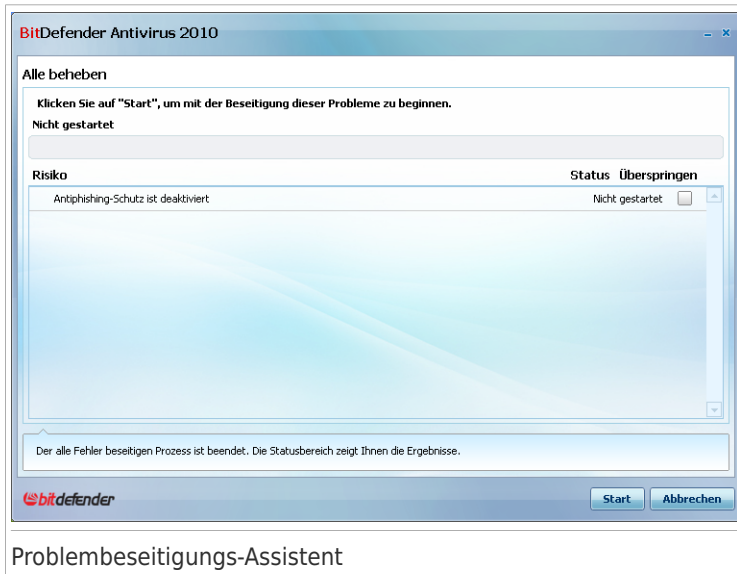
BitDefender Antivirus 2010

Alle beheben

Klicken Sie auf "Start", um mit der Beseitigung dieser Probleme zu beginnen.

Nicht gestartet

| Risiko | Status | Überspringen |
|---|---|---|
| Antiphishing-Schutz ist deaktiviert | Nicht gestartet | |

Der alle Fehler beseitigen Prozess ist beendet. Die Statusbereich zeigt Ihnen die Ergebnisse.

bitdefender

Start Abbrechen

Problembeseitigungs-Assistent